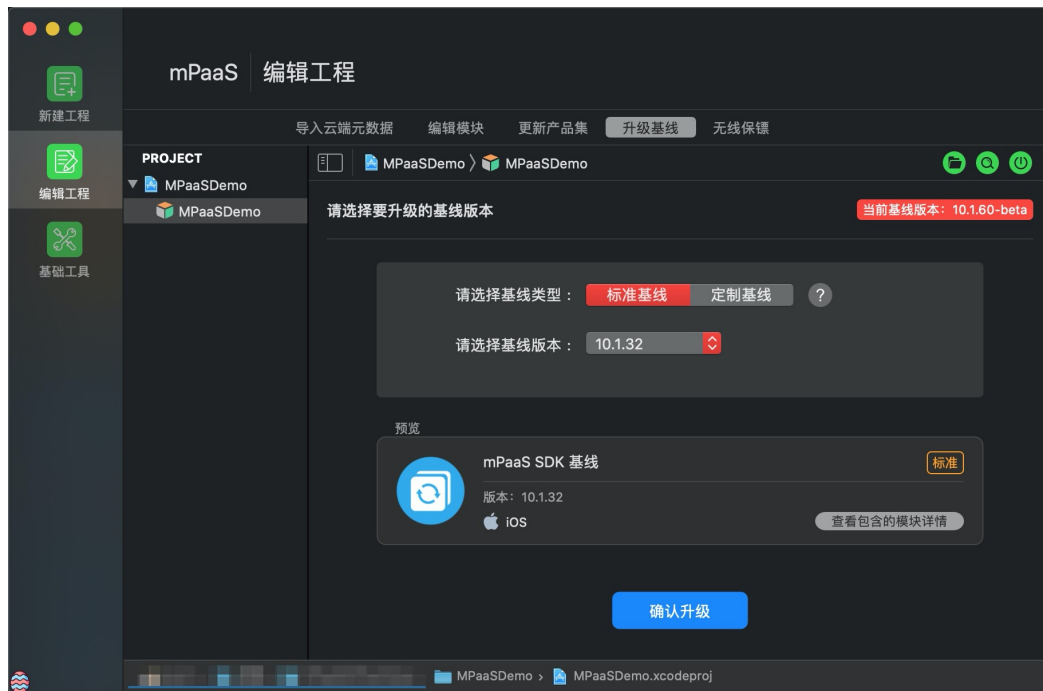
新建工程

编辑工程

基础工具

mPaaS 编辑工程

导入云端元数据 编辑模块 更新产品集 升级基线 无线保镖

PROJECT
MPaaSDemo
MPaaSDemo

MPaaSDemo 〉 MPaaSDemo

请选择要升级的基线版本

当前基线版本：10.1.60-beta

请选择基线类型： 标准基线 定制基线 ?

请选择基线版本： 10.1.32

预览

mPaaS SDK 基线

标准

版本：10.1.32

iOS

查看包含的模块详情

确认升级

MPaaSDemo › MPaaSDemo.xcodeproj